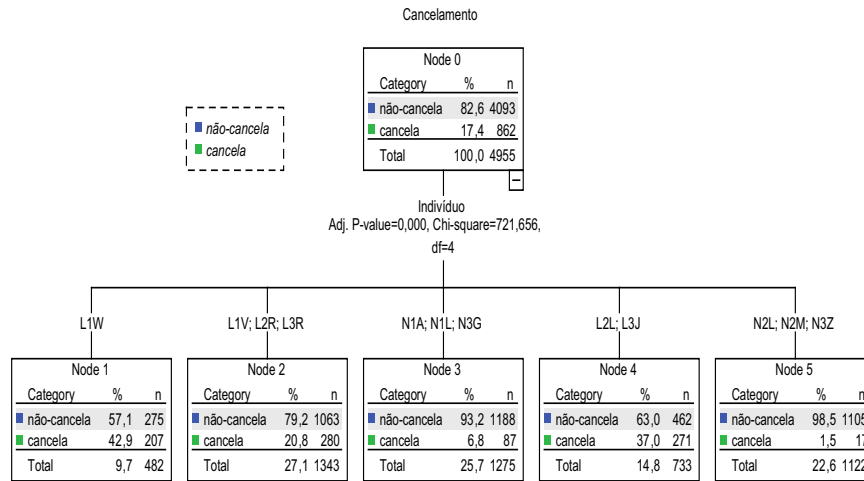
Cancelamento

não-cancela
cancela

Node 0

| Category | % | n |
|---|---|---|
| não-cancela | 82,6 | 4093 |
| cancela | 17,4 | 862 |
| Total | 100,0 | 4955 |

–

Indivíduo
Adj. P-value=0,000, Chi-square=721,656, df=4

L1W

Node 1

| Category | % | n |
|---|---|---|
| não-cancela | 57,1 | 275 |
| cancela | 42,9 | 207 |
| Total | 9,7 | 482 |

L1V; L2R; L3R

Node 2

| Category | % | n |
|---|---|---|
| não-cancela | 79,2 | 1063 |
| cancela | 20,8 | 280 |
| Total | 27,1 | 1343 |

N1A; N1L; N3G

Node 3

| Category | % | n |
|---|---|---|
| não-cancela | 93,2 | 1188 |
| cancela | 6,8 | 87 |
| Total | 25,7 | 1275 |

L2L; L3J

Node 4

| Category | % | n |
|---|---|---|
| não-cancela | 63,0 | 462 |
| cancela | 37,0 | 271 |
| Total | 14,8 | 733 |

N2L; N2M; N3Z

Node 5

| Category | % | n |
|---|---|---|
| não-cancela | 98,5 | 1105 |
| cancela | 1,5 | 17 |
| Total | 22,6 | 1122 |